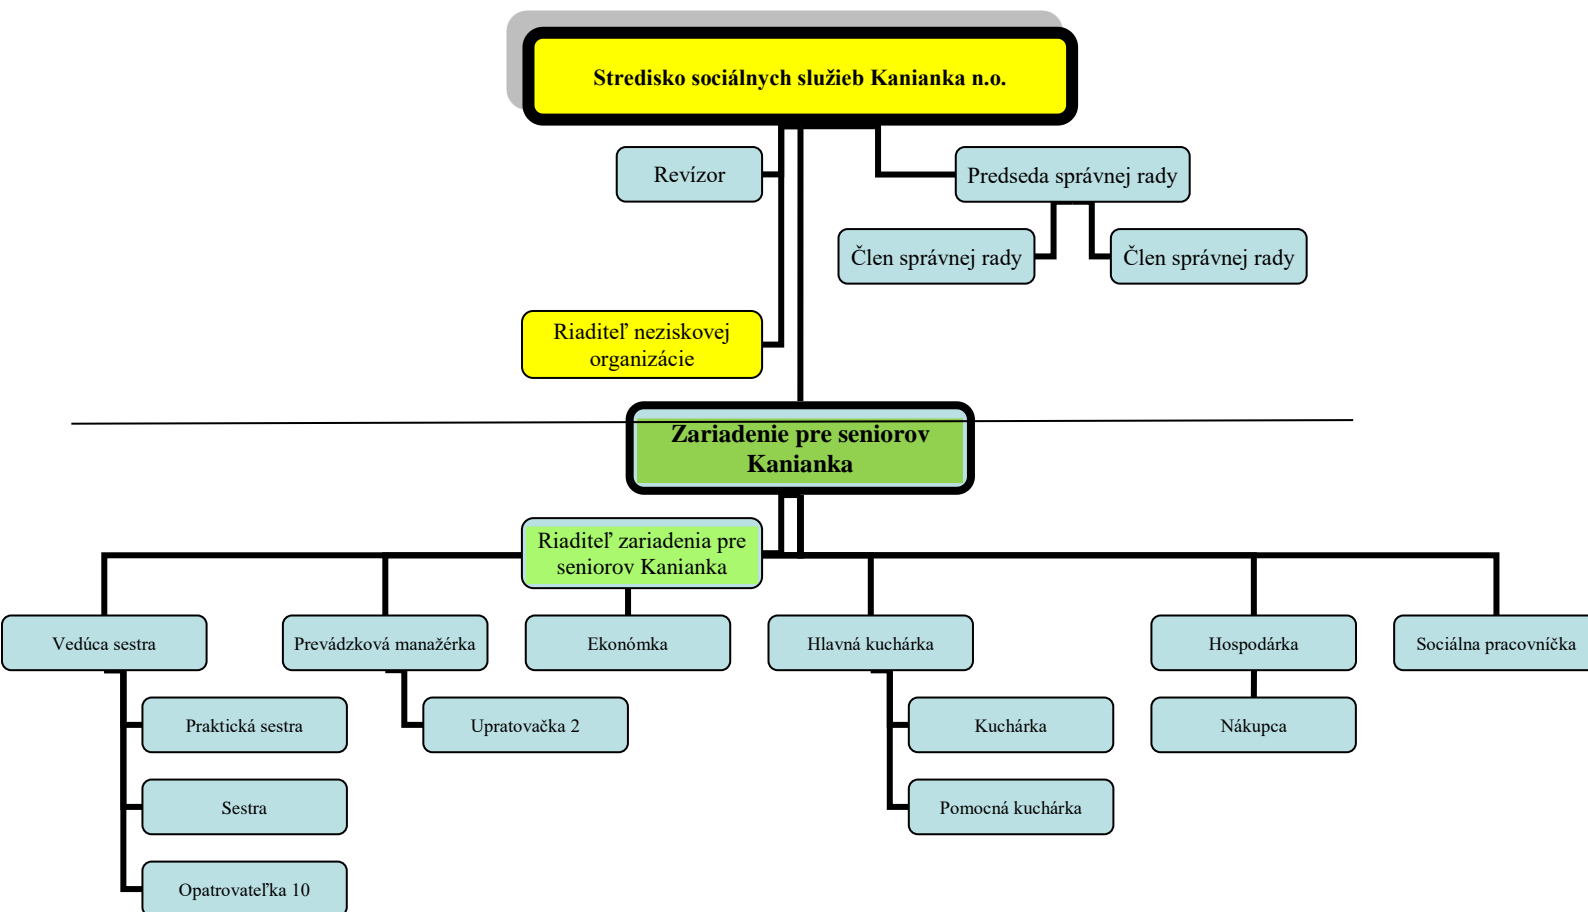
Stredisko sociálnych služieb Kanianka n.o.

Revízor

Predseda správnej rady

Člen správnej rady

Člen správnej rady

Riaditeľ neziskovej organizácie

Zariadenie pre seniorov Kanianka

Riaditeľ zariadenia pre seniorov Kanianka

Vedúca sestra

Prevádzková manažérka

Ekonómka

Hlavná kuchárka

Hospodárka

Sociálna pracovníčka

Praktická sestra

Upratovačka 2

Kuchárka

Nákupca

Sestra

Pomocná kuchárka

Opatrovateľka 10